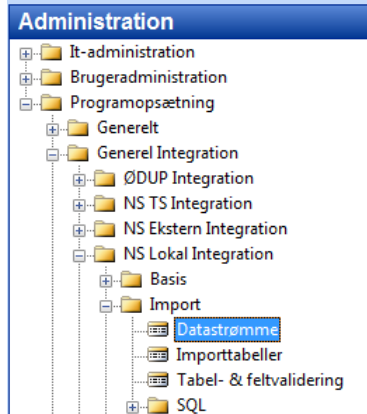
Administration

It-administration
Brugeradministration
Programopsætning
Generelt
Generel Integration
ØDUP Integration
NS TS Integration
NS Ekstern Integration
NS Lokal Integration
Basis
Import
Datastrømme
Importtabeller
Tabel- & feltvalidering
SQL